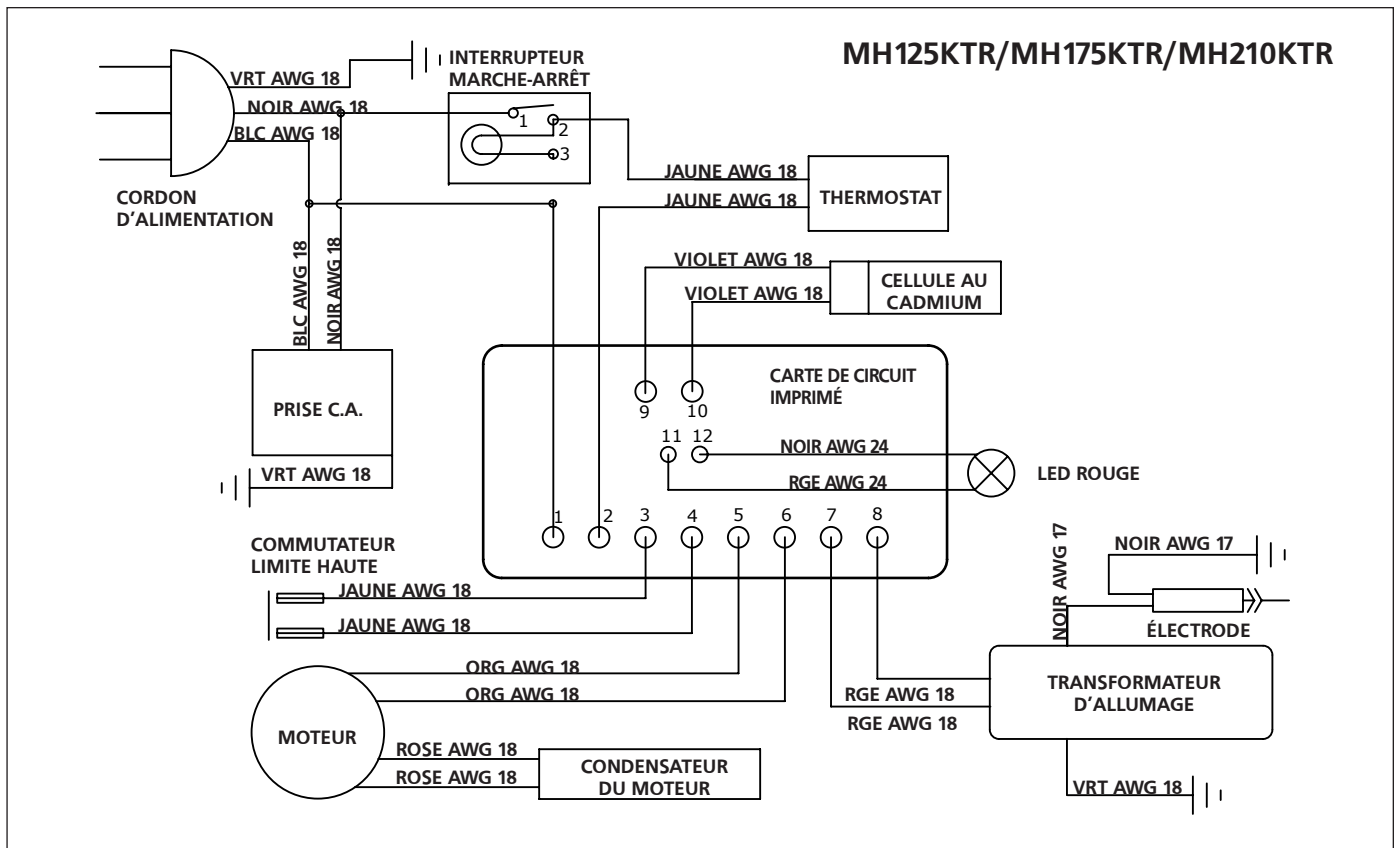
MH125KTR/MH175KTR/MH210KTR

VRT AWG 18
INTERRUPTEUR MARCHE-ARRÊT
NOIR AWG 18
1
2
3
BLC AWG 18
CORDON D'ALIMENTATION
JAUNE AWG 18
JAUNE AWG 18
THERMOSTAT
BLC AWG 18
NOIR AWG 18
VIOLET AWG 18
VIOLET AWG 18
CELLULE AU CADMIUM
PRISE C.A.
VRT AWG 18
CARTE DE CIRCUIT IMPRIMÉ
9
10
11
12
NOIR AWG 24
RGE AWG 24
LED ROUGE
1
2
3
4
5
6
7
8
COMMUTATEUR LIMITE HAUTE
JAUNE AWG 18
JAUNE AWG 18
NOIR AWG 17
NOIR AWG 17
ÉLECTRODE
ORG AWG 18
ORG AWG 18
MOTEUR
RGE AWG 18
RGE AWG 18
TRANSFORMATEUR D'ALLUMAGE
ROSE AWG 18
ROSE AWG 18
CONDENSATEUR DU MOTEUR
VRT AWG 18